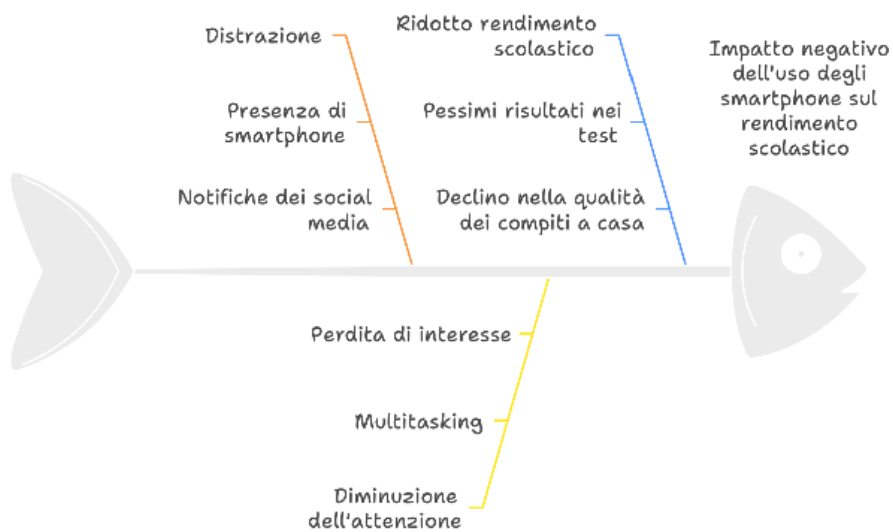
Distrazione

Presenza di smartphone

Notifiche dei social media

Ridotto rendimento scolastico

Pessimi risultati nei test

Declino nella qualità dei compiti a casa

Impatto negativo dell'uso degli smartphone sul rendimento scolastico

Perdita di interesse

Multitasking

Diminuzione dell'attenzione